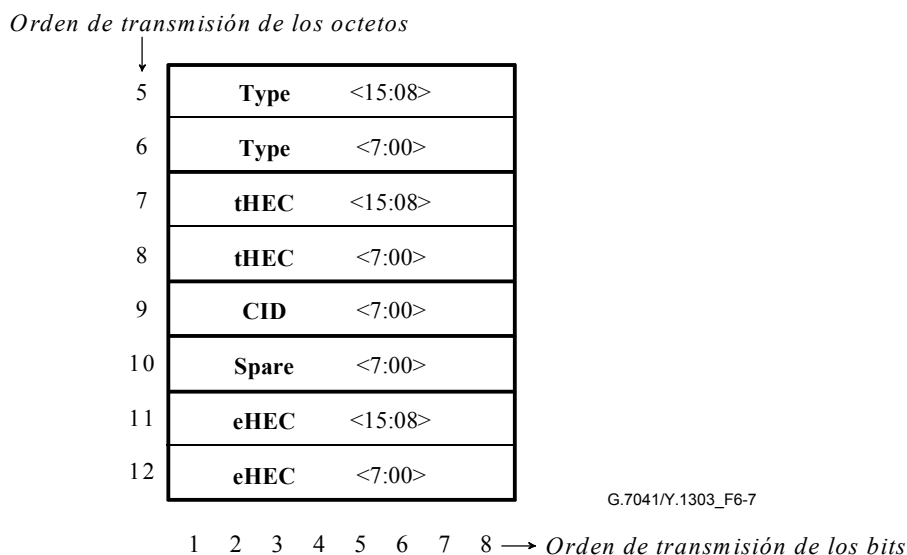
Orden de transmisión de los octetos

| | | |
|---|---|---|
| 5 | **Type** | <15:08> |
| 6 | **Type** | <7:00> |
| 7 | **tHEC** | <15:08> |
| 8 | **tHEC** | <7:00> |
| 9 | **CID** | <7:00> |
| 10 | **Spare** | <7:00> |
| 11 | **eHEC** | <15:08> |
| 12 | **eHEC** | <7:00> |

G.7041/Y.1303_F6-7

1 2 3 4 5 6 7 8 → Orden de transmisión de los bits